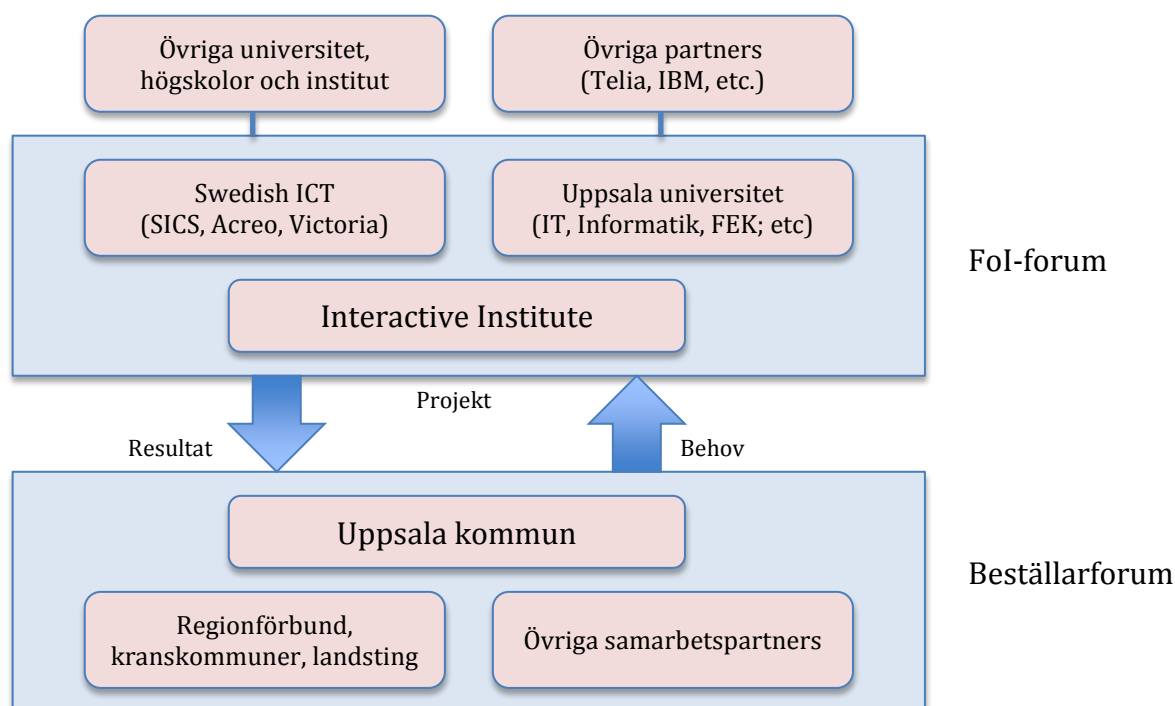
Övriga universitet, högskolor och institut

Övriga partners (Telia, IBM, etc.)

Swedish ICT (SICS, Acreo, Victoria)

Uppsala universitet (IT, Informatik, FEK; etc)

FoI-forum

Interactive Institute

Projekt

Resultat

Behov

Uppsala kommun

Beställarforum

Regionförbund, kranskommuner, landsting

Övriga samarbetspartners